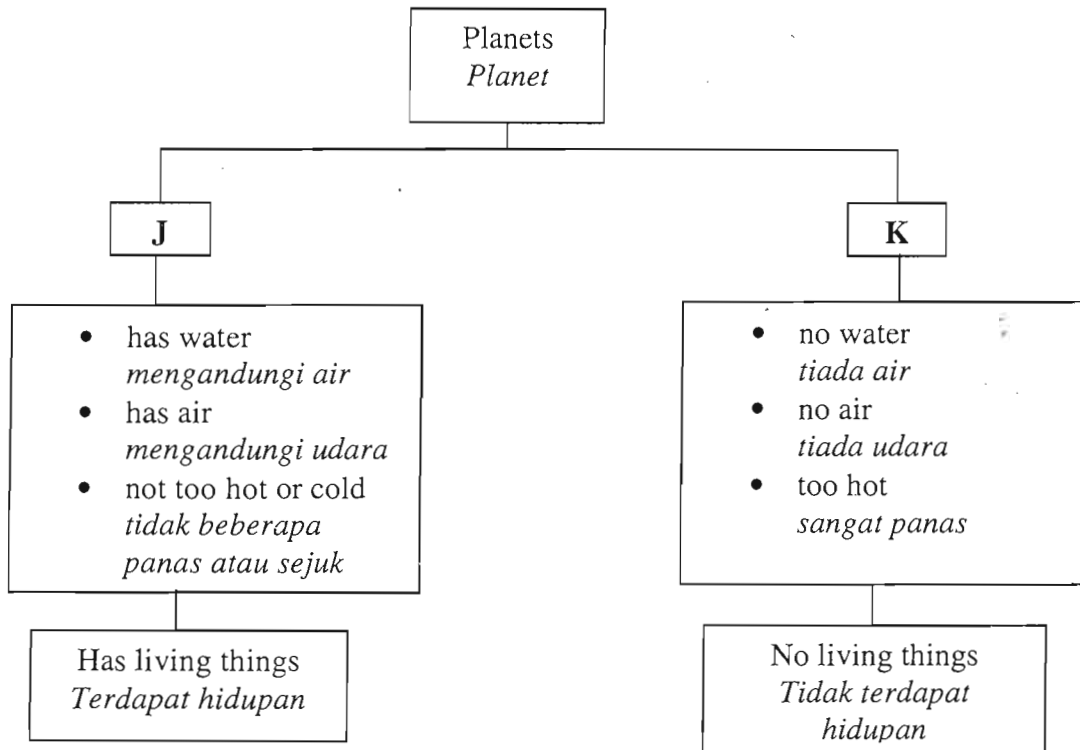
Planets
*Planet*

J

K

- has water
*mengandungi air*
- has air
*mengandungi udara*
- not too hot or cold
*tidak beberapa panas atau sejuk*

- no water
*tiada air*
- no air
*tiada udara*
- too hot
*sangat panas*

Has living things
*Terdapat hidupan*

No living things
*Tidak terdapat hidupan*